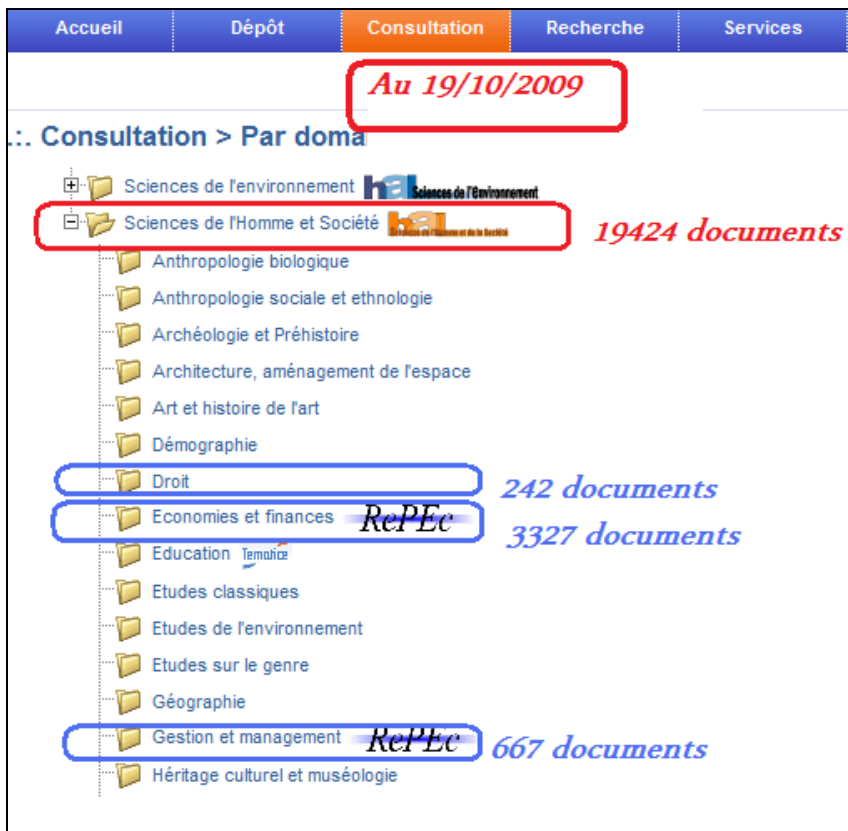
Accueil | Dépôt | Consultation | Recherche | Services

Au 19/10/2009

.:. Consultation > Par doma

Sciences de l'environnement hal Sciences de l'Environnement

Sciences de l'Homme et Société hal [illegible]

19424 documents

Anthropologie biologique

Anthropologie sociale et ethnologie

Archéologie et Préhistoire

Architecture, aménagement de l'espace

Art et histoire de l'art

Démographie

Droit

242 documents

Economies et finances RePEc

3327 documents

Education Tematice

Etudes classiques

Etudes de l'environnement

Etudes sur le genre

Géographie

Gestion et management RePEc

667 documents

Héritage culturel et muséologie